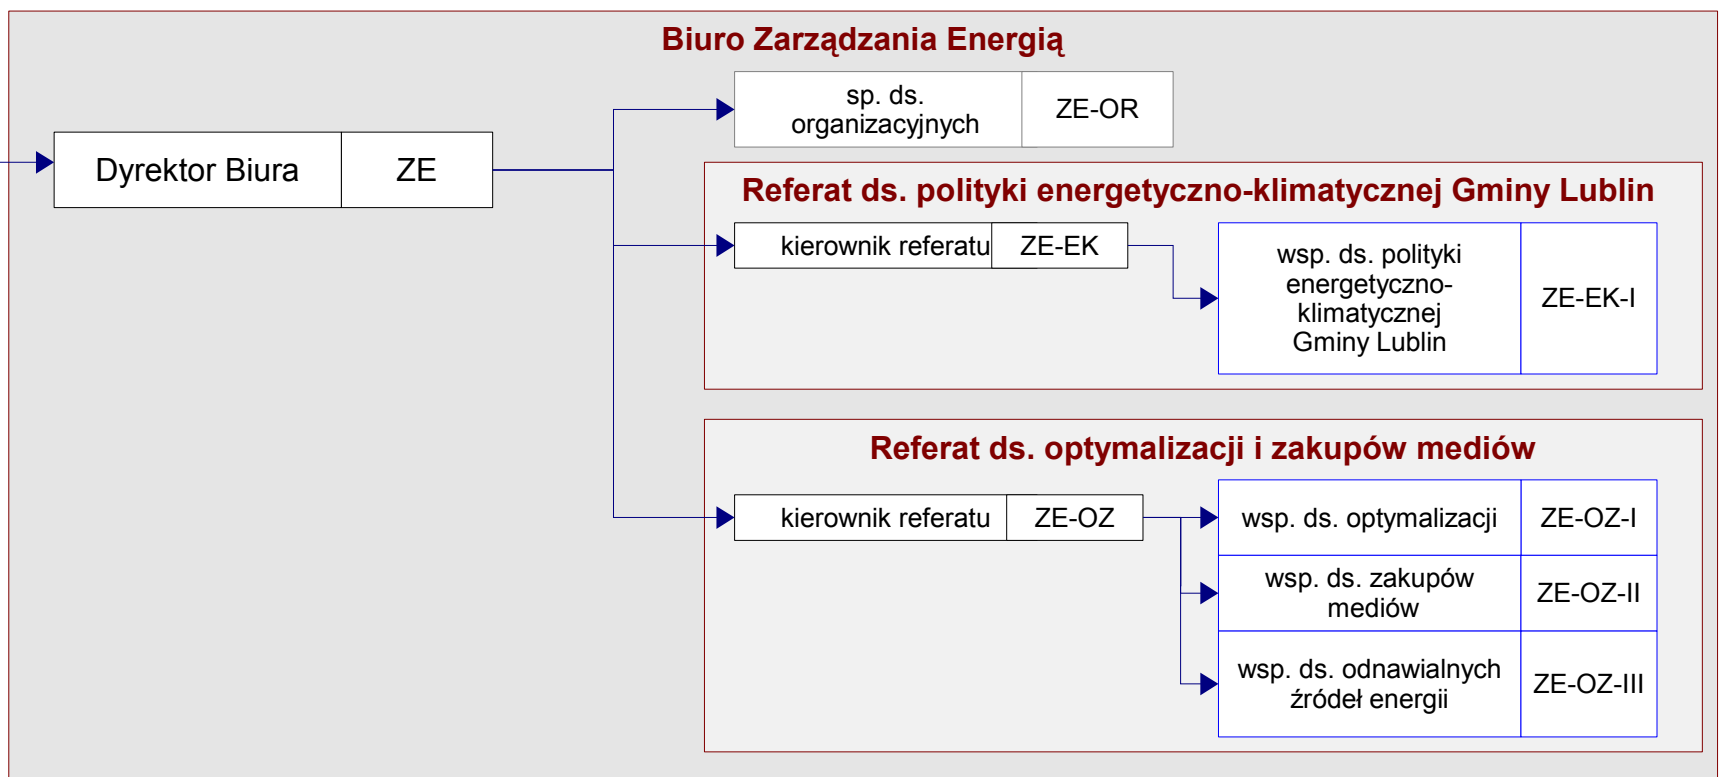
Biuro Zarządzania Energią

Dyrektor Biura | ZE

sp. ds. organizacyjnych | ZE-OR

Referat ds. polityki energetyczno-klimatycznej Gminy Lublin

kierownik referatu | ZE-EK

wsp. ds. polityki energetyczno-klimatycznej Gminy Lublin | ZE-EK-I

Referat ds. optymalizacji i zakupów mediów

kierownik referatu | ZE-OZ

wsp. ds. optymalizacji | ZE-OZ-I

wsp. ds. zakupów mediów | ZE-OZ-II

wsp. ds. odnawialnych źródeł energii | ZE-OZ-III